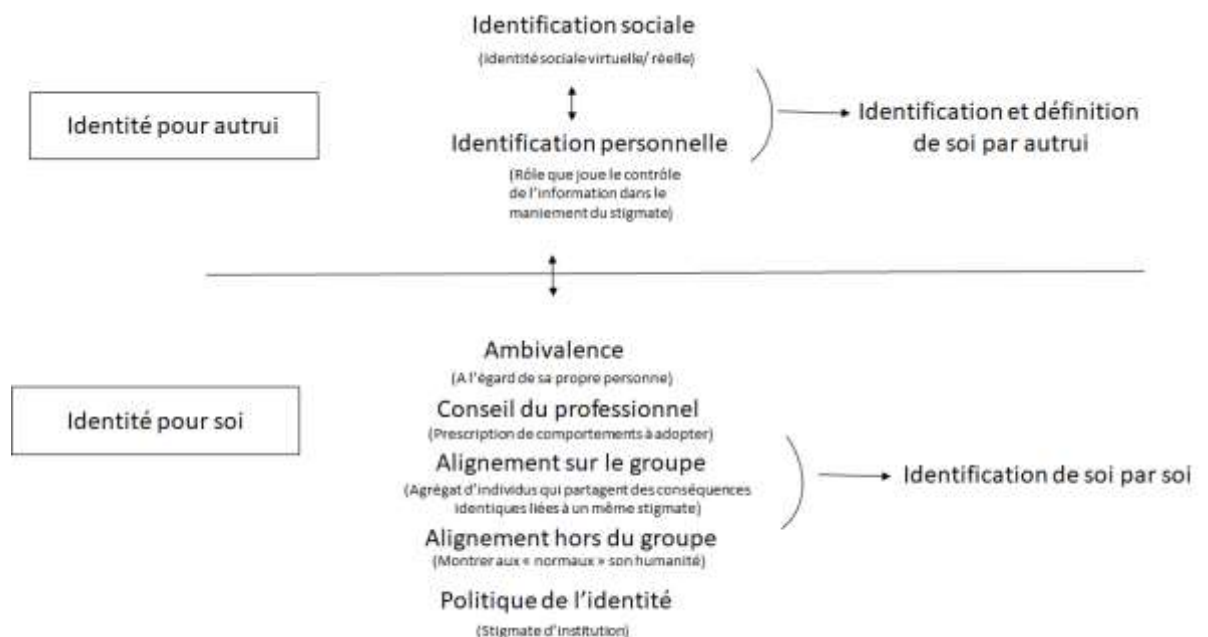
Identité pour autrui

Identification sociale
(Identité sociale virtuelle/ réelle)

Identification personnelle
(Rôle que joue le contrôle de l'information dans le maniement du stigmate)

Identification et définition de soi par autrui

Identité pour soi

Ambivalence
(A l'égard de sa propre personne)

Conseil du professionnel
(Prescription de comportements à adopter)

Alignement sur le groupe
(Agrégat d'individus qui partagent des conséquences identiques liées à un même stigmate)

Alignement hors du groupe
(Montrer aux « normaux » son humanité)

Politique de l'identité
(Stigmate d'institution)

Identification de soi par soi